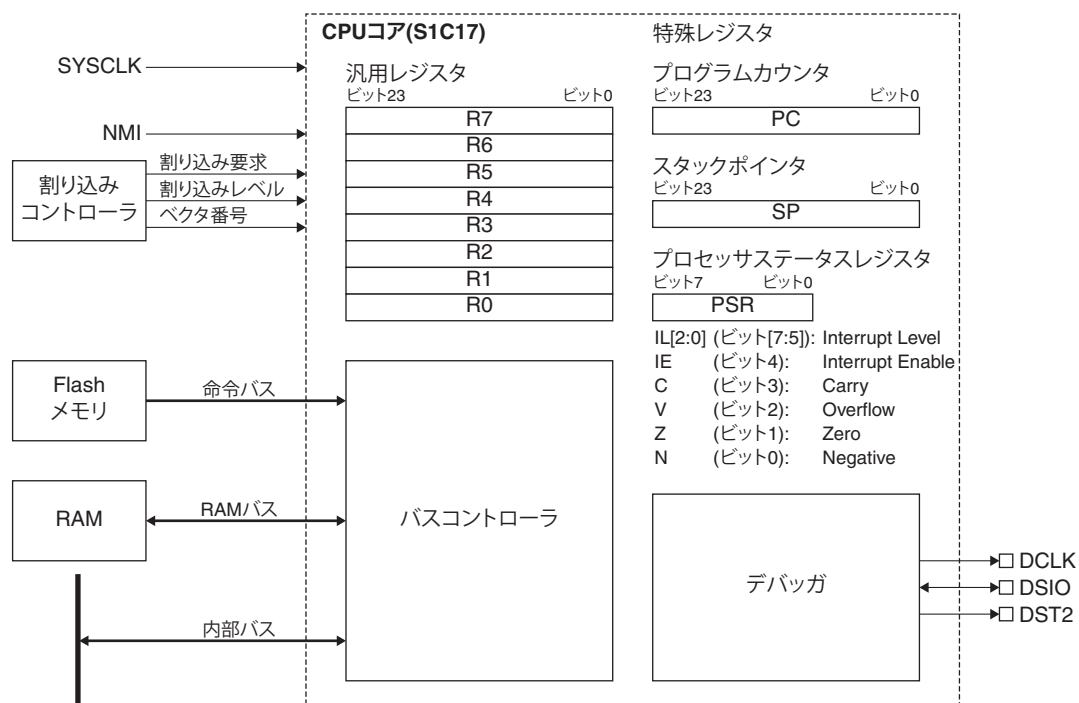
CPUコア(S1C17)

特殊レジスタ

SYSCLK

汎用レジスタ
ビット23 ビット0

| R7 |
|---|
| R6 |
| R5 |
| R4 |
| R3 |
| R2 |
| R1 |
| R0 |

プログラムカウンタ
ビット23 ビット0
PC

NMI

割り込み コントローラ

割り込み要求
割り込みレベル
ベクタ番号

スタックポインタ
ビット23 ビット0
SP

プロセッサステータスレジスタ
ビット7 ビット0
PSR

IL[2:0] (ビット[7:5]): Interrupt Level
IE (ビット4): Interrupt Enable
C (ビット3): Carry
V (ビット2): Overflow
Z (ビット1): Zero
N (ビット0): Negative

Flash メモリ

命令バス

RAM

RAMバス

バスコントローラ

デバッガ

DCLK
DSIO
DST2

内部バス